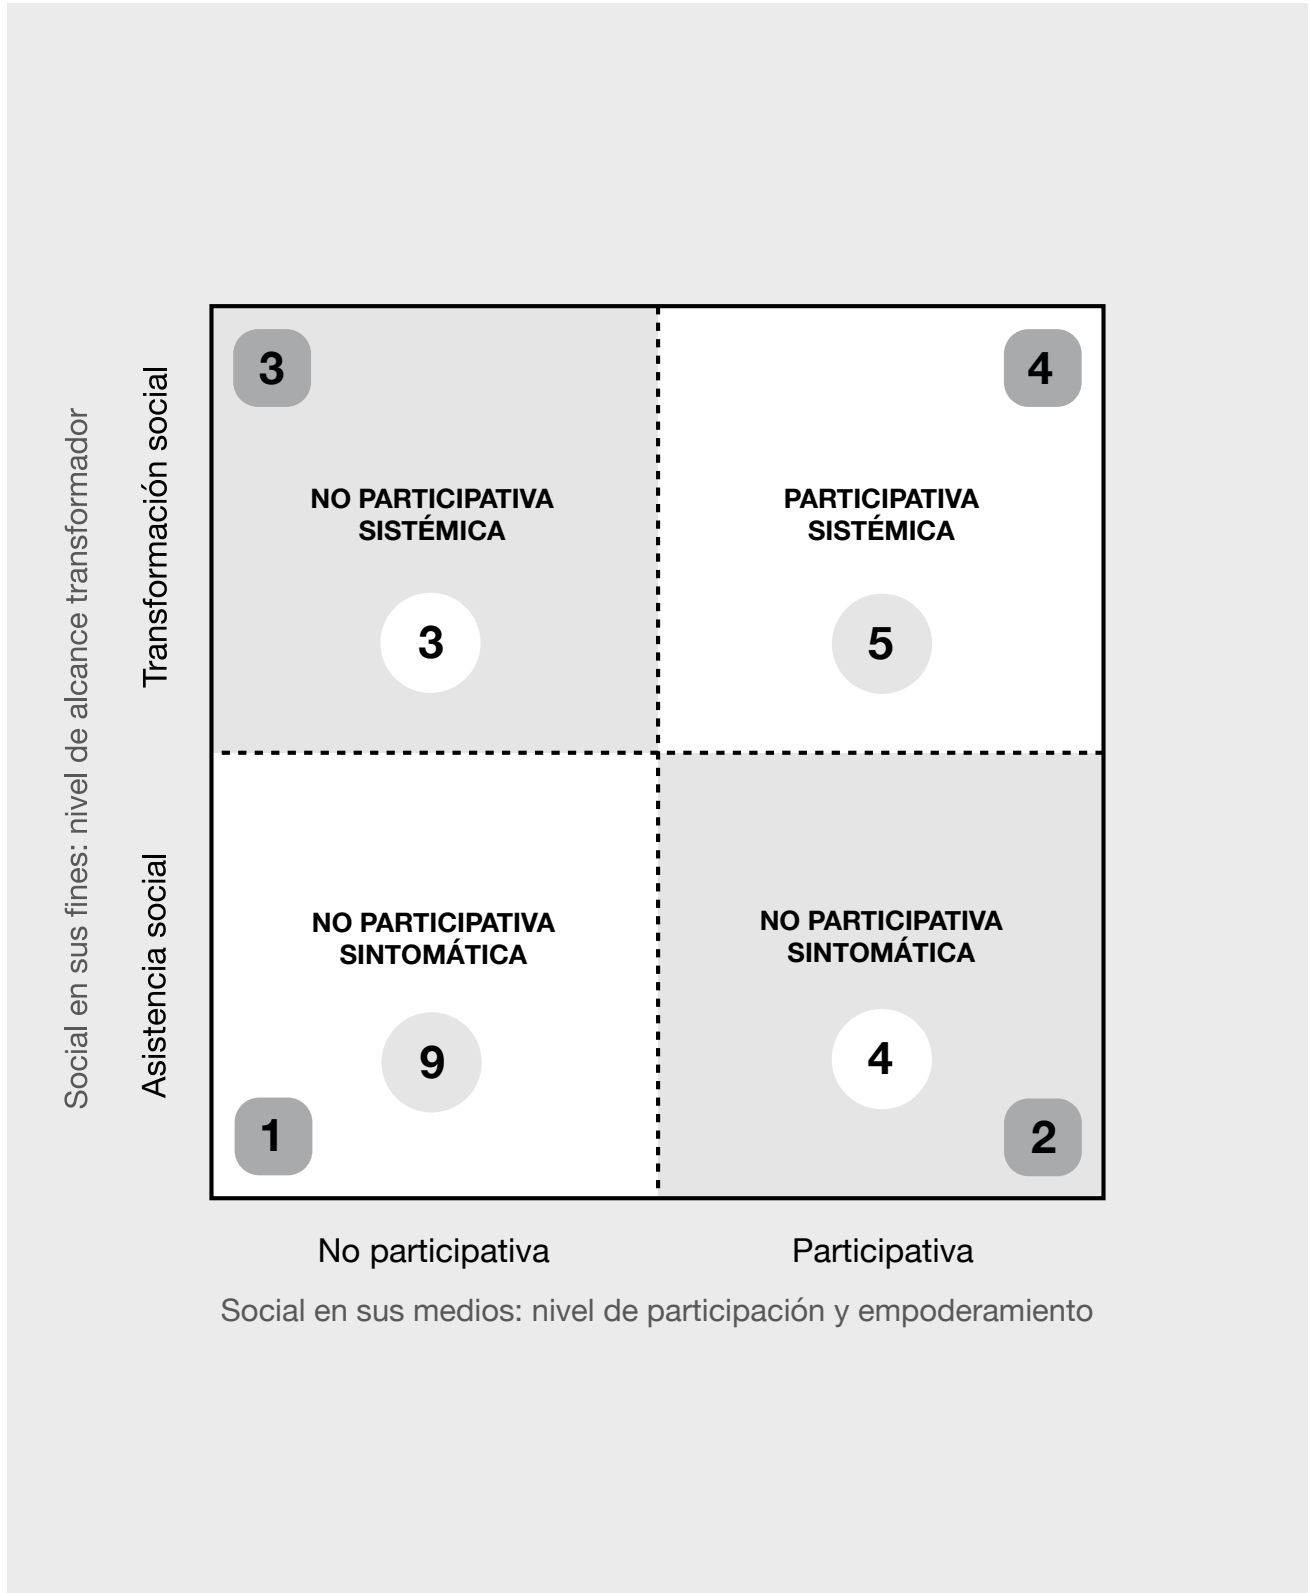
Social en sus fines: nivel de alcance transformador

Transformación social

Asistencia social

3

NO PARTICIPATIVA SISTÉMICA

3

4

PARTICIPATIVA SISTÉMICA

5

NO PARTICIPATIVA SINTOMÁTICA

9

1

NO PARTICIPATIVA SINTOMÁTICA

4

2

No participativa

Participativa

Social en sus medios: nivel de participación y empoderamiento